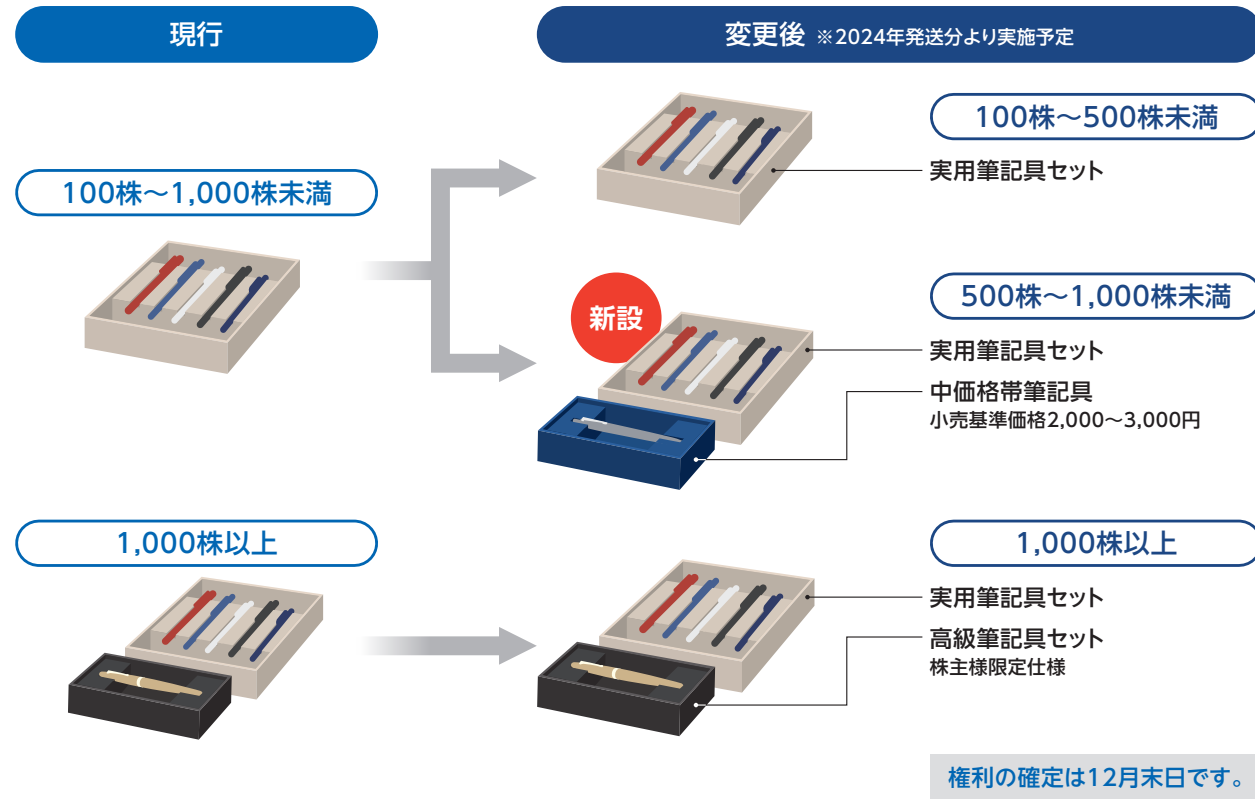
現行

変更後 ※2024年発送分より実施予定

100株～500株未満

実用筆記具セット

100株～1,000株未満

新設

500株～1,000株未満

実用筆記具セット

中価格帯筆記具
小売基準価格2,000～3,000円

1,000株以上

1,000株以上

実用筆記具セット

高級筆記具セット
株主様限定仕様

権利の確定は12月末日です。